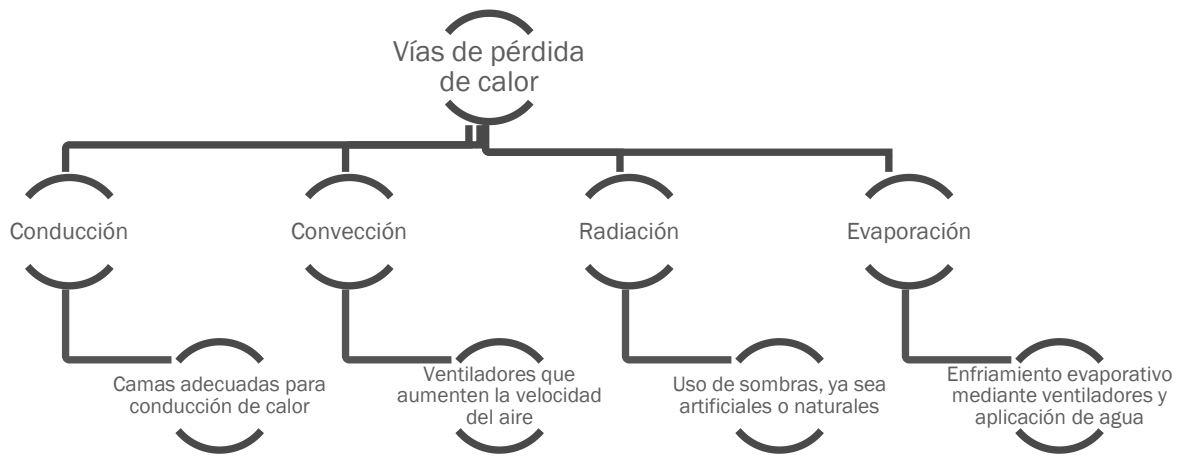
Vías de pérdida de calor

Conducción

Camas adecuadas para conducción de calor

Convección

Ventiladores que aumenten la velocidad del aire

Radiación

Uso de sombras, ya sea artificiales o naturales

Evaporación

Enfriamiento evaporativo mediante ventiladores y aplicación de agua